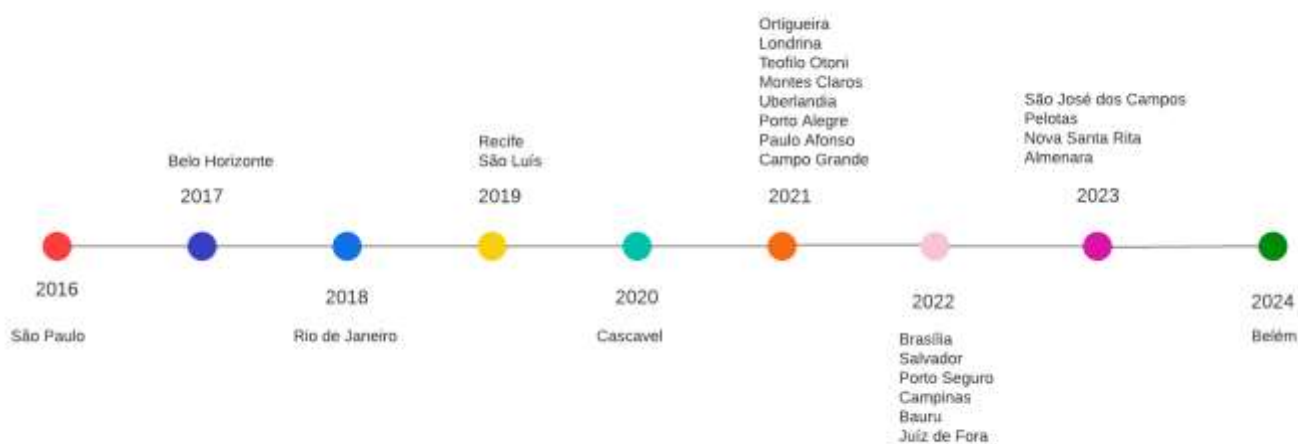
2016
São Paulo

Belo Horizonte
2017

2018
Rio de Janeiro

Recife
São Luís
2019

2020
Cascavel

Ortigueira
Londrina
Teofilo Otoni
Montes Claros
Uberlandia
Porto Alegre
Paulo Afonso
Campo Grande
2021

2022
Brasília
Salvador
Porto Seguro
Campinas
Bauru
Juiz de Fora

São José dos Campos
Pelotas
Nova Santa Rita
Almenara
2023

2024
Belém